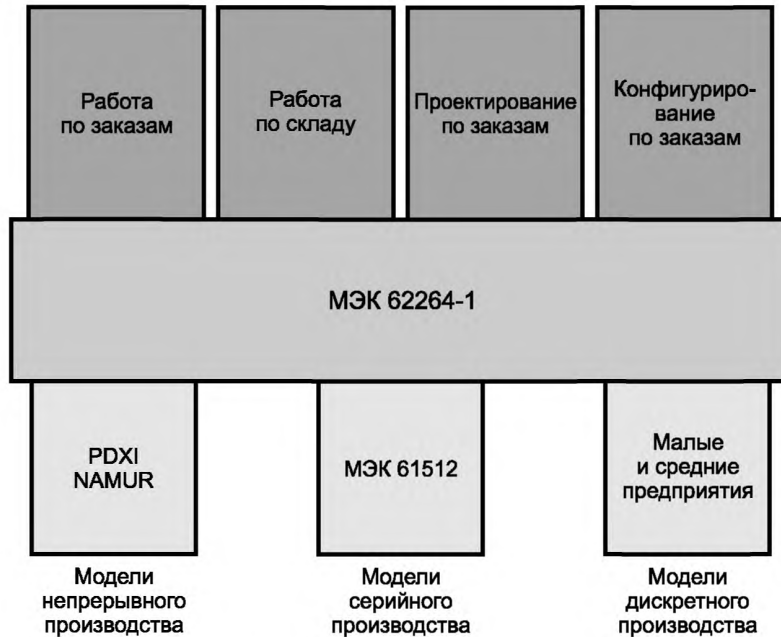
Работа по заказам

Работа по складу

Проектирование по заказам

Конфигурирование по заказам

МЭК 62264-1

PDXI NAMUR

МЭК 61512

Малые и средние предприятия

Модели непрерывного производства

Модели серийного производства

Модели дискретного производства